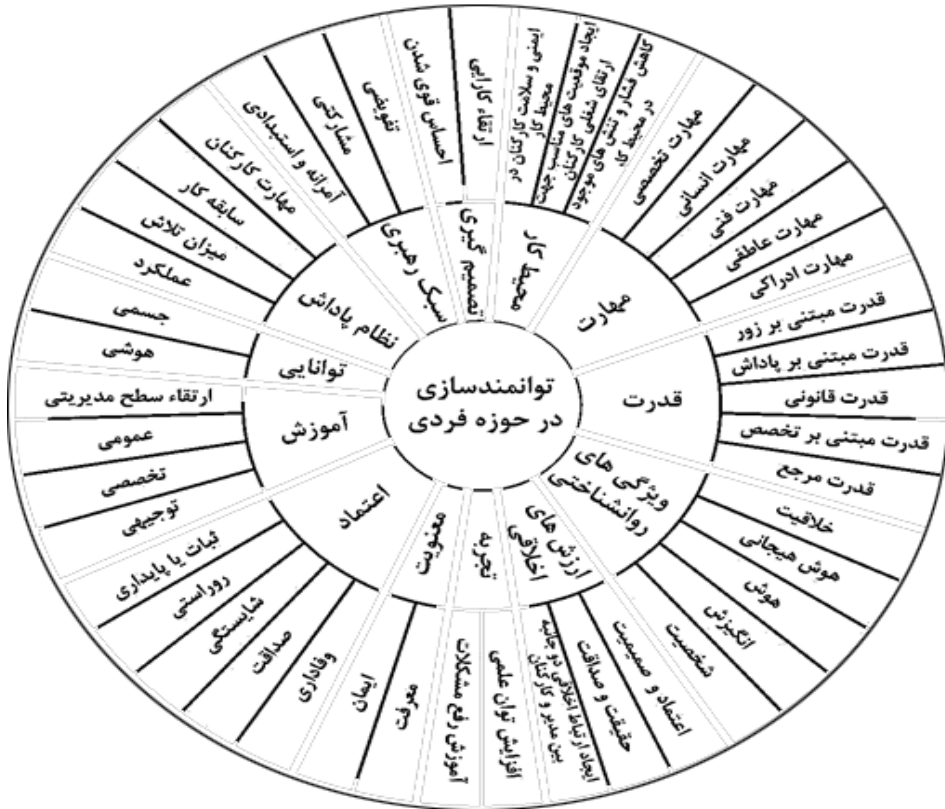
توانمندسازی در حوزه فردی

مهارت
مهارت تخصصی
مهارت انسانی
مهارت فنی
مهارت عاطفی
مهارت ادراکی

قدرت
قدرت مبتنی بر زور
قدرت مبتنی بر پاداش
قدرت قانونی
قدرت مبتنی بر تخصص
قدرت مرجع

ویژگی های روانشناختی
خلاقیت
هوش هیجانی
هوش
انگیزش
شخصیت

ارزش های اخلاقی
اعتماد و صمیمیت
حقیقت و صداقت
ایجاد ارتباط اخلاقی دو جانبه بین مدیر و کارکنان

تجربه
افزایش توان علمی
آموزش رفع مشکلات

معنویت
معرفت
ایمان

اعتماد
وفاداری
صداقت
شایستگی
روراستی
ثبات یا پایداری

آموزش
توجیهی
تخصصی
عمومی
ارتقاء سطح مدیریتی

توانایی
هوشی
جسمی

نظام پاداش
عملکرد
میزان تلاش
سابقه کار
مهارت کارکنان

سبک رهبری
آمرانه و استبدادی
مشارکتی
تفویضی

تصمیم گیری
احساس قوی شدن
ارتقاء کارایی

محیط کار
ایمنی و سلامت کارکنان در محیط کار
ایجاد موقعیت های مناسب جهت ارتقای شغلی کارکنان
کاهش فشار و تنش های موجود در محیط کار